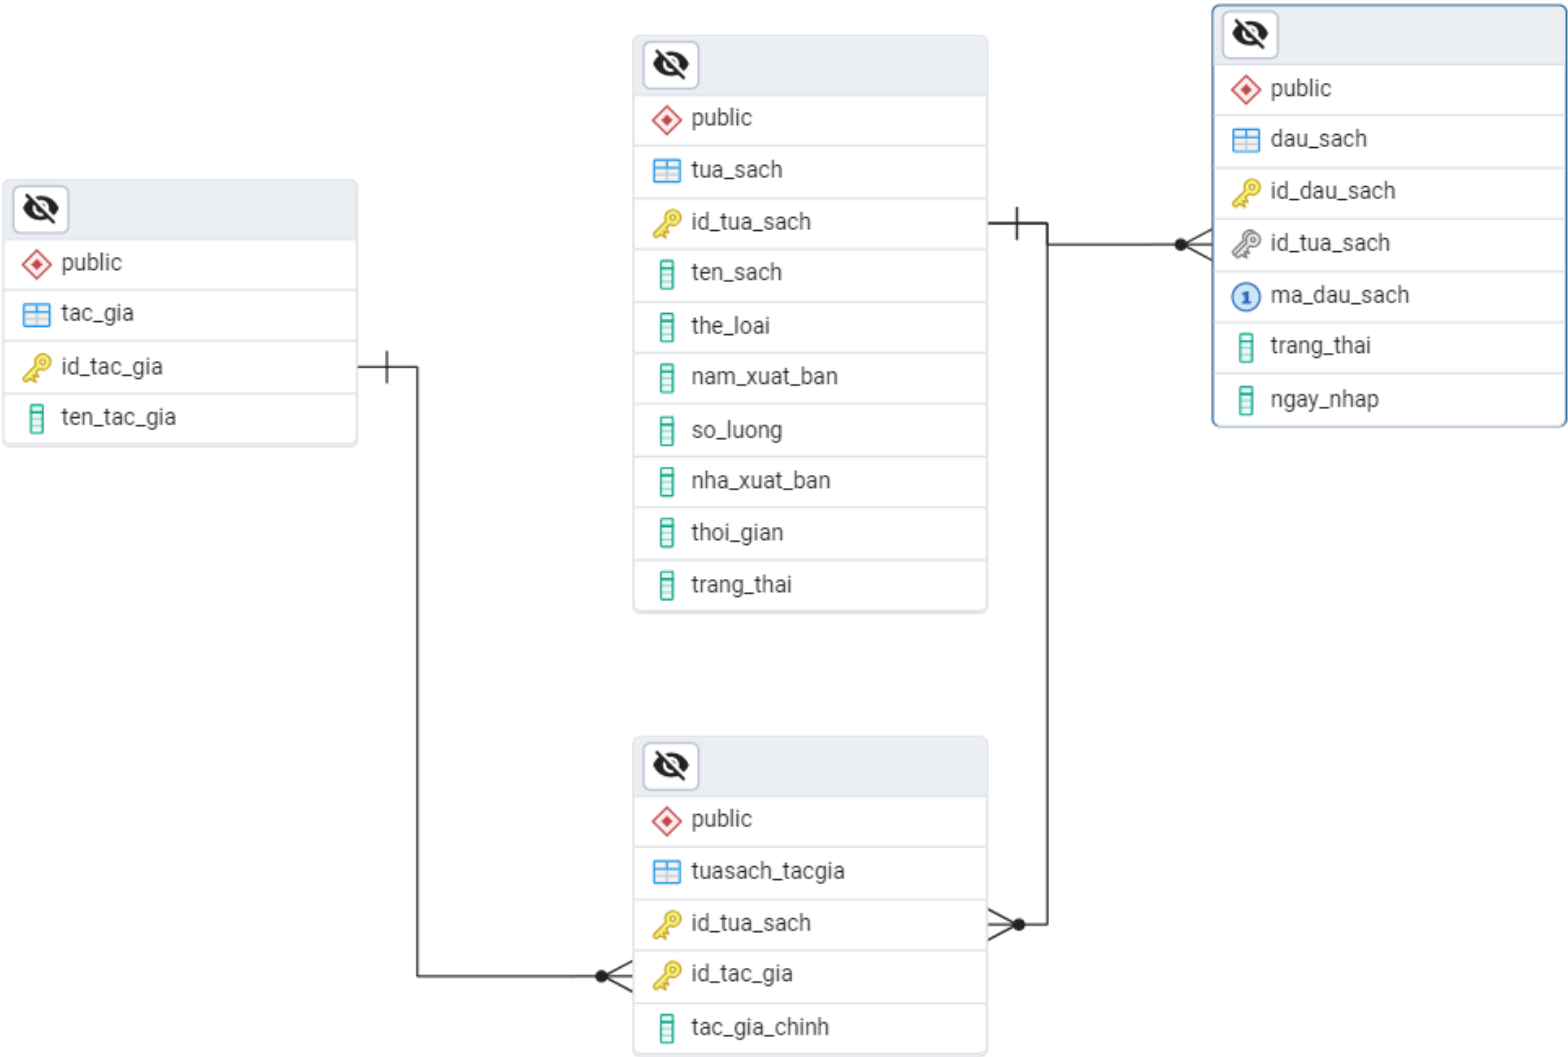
public
tac_gia
id_tac_gia
ten_tac_gia

public
tua_sach
id_tua_sach
ten_sach
the_loai
nam_xuat_ban
so_luong
nha_xuat_ban
thoi_gian
trang_thai

public
dau_sach
id_dau_sach
id_tua_sach
ma_dau_sach
trang_thai
ngay_nhap

public
tuasach_tacgia
id_tua_sach
id_tac_gia
tac_gia_chinh